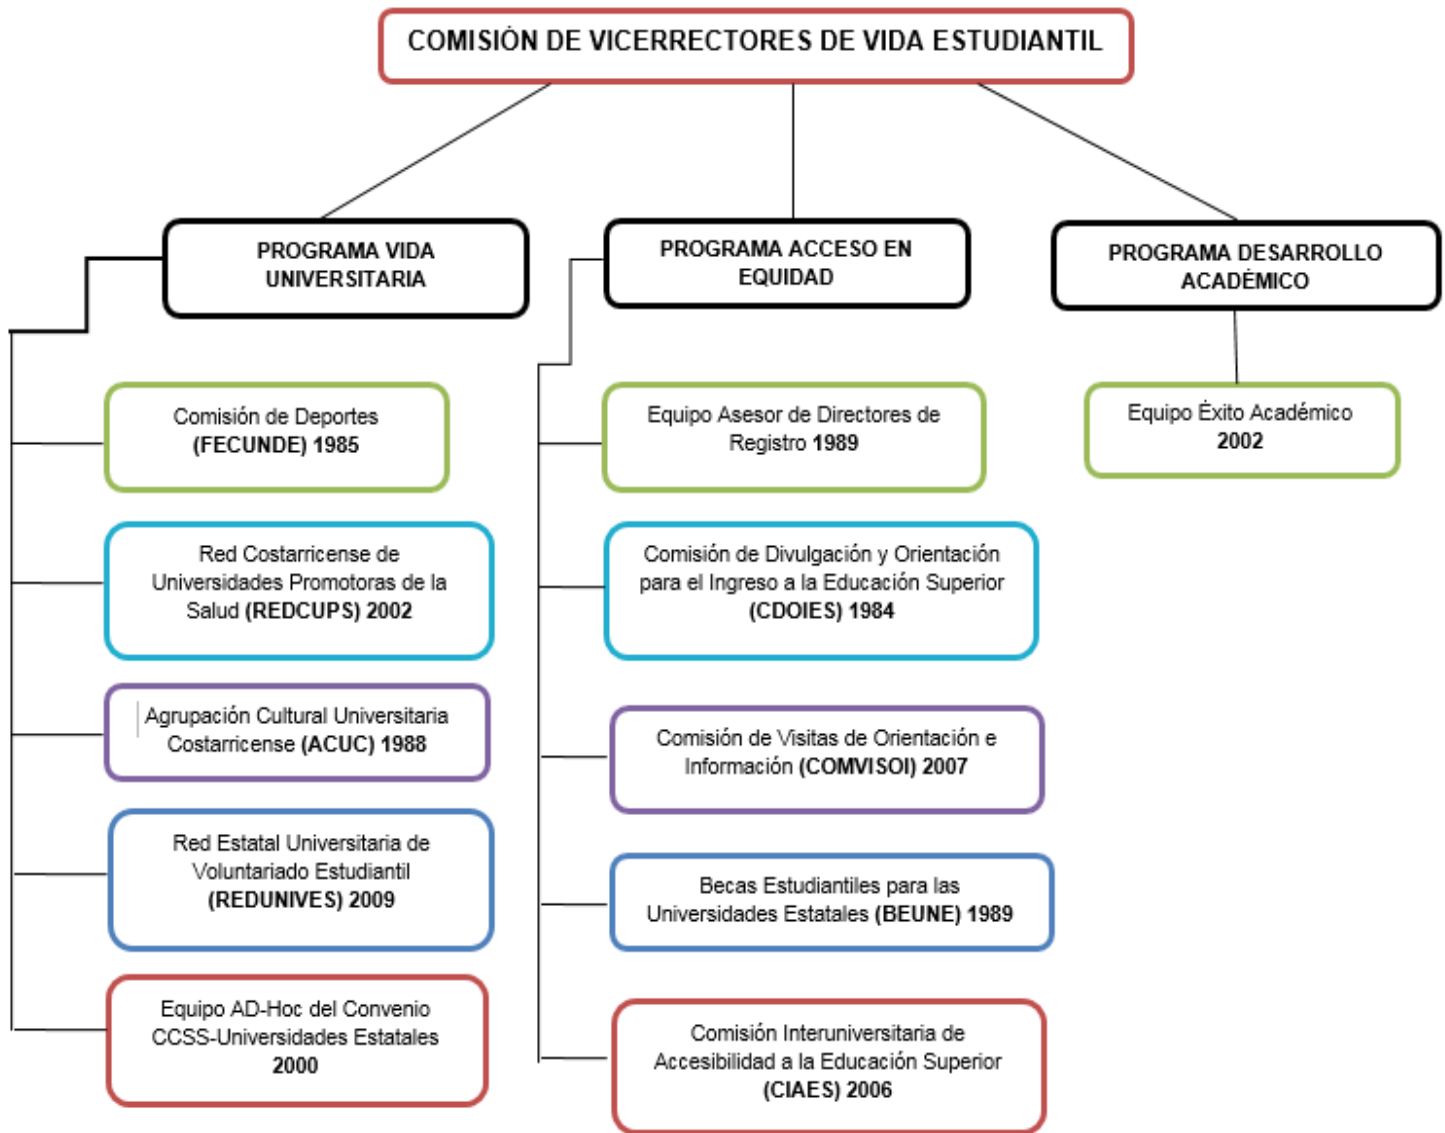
COMISIÓN DE VICERRECTORES DE VIDA ESTUDIANTIL

PROGRAMA VIDA UNIVERSITARIA

Comisión de Deportes (FECUNDE) 1985

Red Costarricense de Universidades Promotoras de la Salud (REDCUPS) 2002

Agrupación Cultural Universitaria Costarricense (ACUC) 1988

Red Estatal Universitaria de Voluntariado Estudiantil (REDUNIVES) 2009

Equipo AD-Hoc del Convenio CCSS-Universidades Estatales 2000

PROGRAMA ACCESO EN EQUIDAD

Equipo Asesor de Directores de Registro 1989

Comisión de Divulgación y Orientación para el Ingreso a la Educación Superior (CDOIES) 1984

Comisión de Visitas de Orientación e Información (COMVISOI) 2007

Becas Estudiantiles para las Universidades Estatales (BEUNE) 1989

Comisión Interuniversitaria de Accesibilidad a la Educación Superior (CIAES) 2006

PROGRAMA DESARROLLO ACADÉMICO

Equipo Éxito Académico 2002